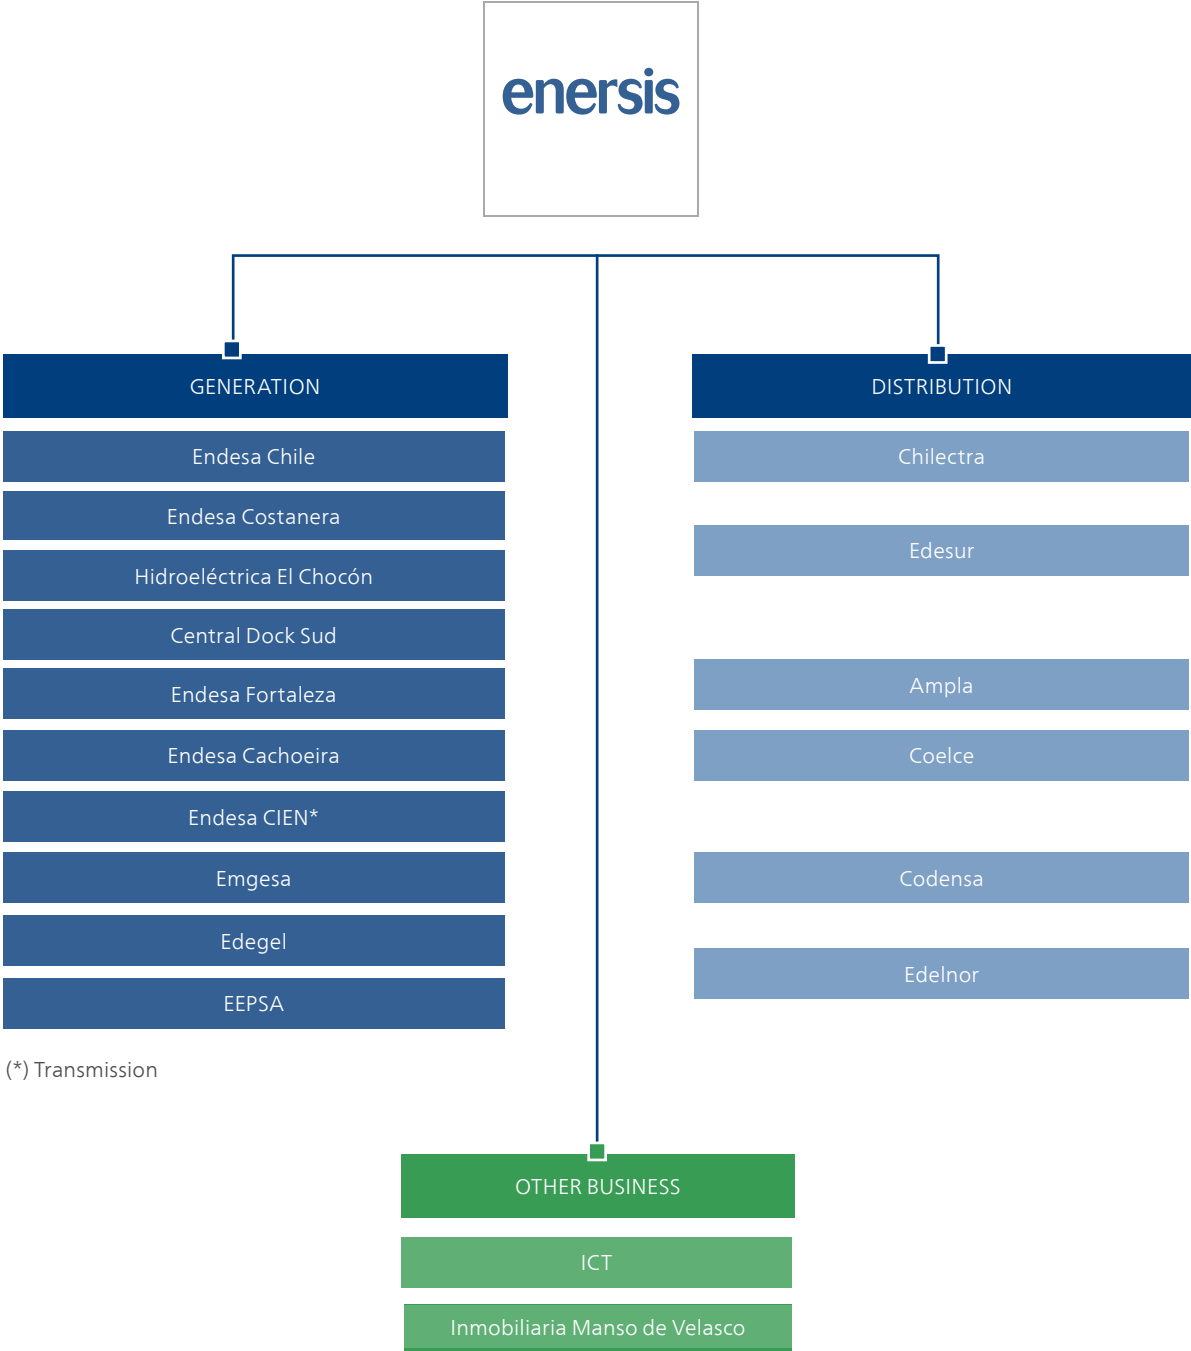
enersis

GENERATION

Endesa Chile

Endesa Costanera

Hidroeléctrica El Chocón

Central Dock Sud

Endesa Fortaleza

Endesa Cachoeira

Endesa CIEN*

Emgesa

Edegel

EEPSA

(*) Transmission

DISTRIBUTION

Chilectra

Edesur

Ampla

Coelce

Codensa

Edelnor

OTHER BUSINESS

ICT

Inmobiliaria Manso de Velasco